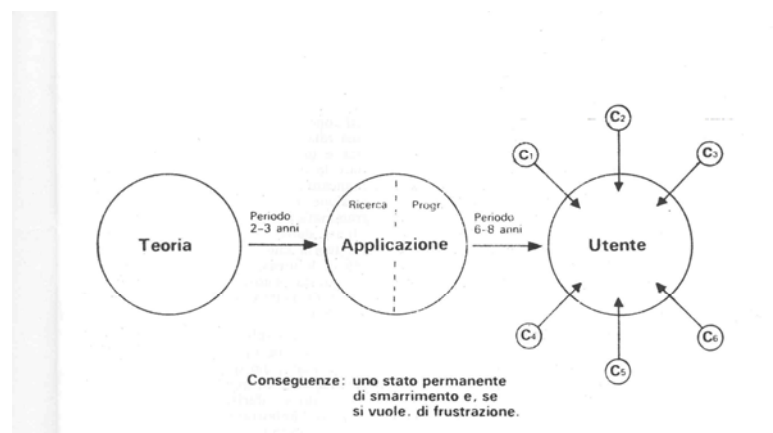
Teoria

Periodo 2-3 anni

Ricerca Progr.

Applicazione

Periodo 6-8 anni

Utente

$C_1$ $C_2$ $C_3$ $C_4$ $C_5$ $C_6$

Conseguenze: uno stato permanente di smarrimento e, se si vuole, di frustrazione.